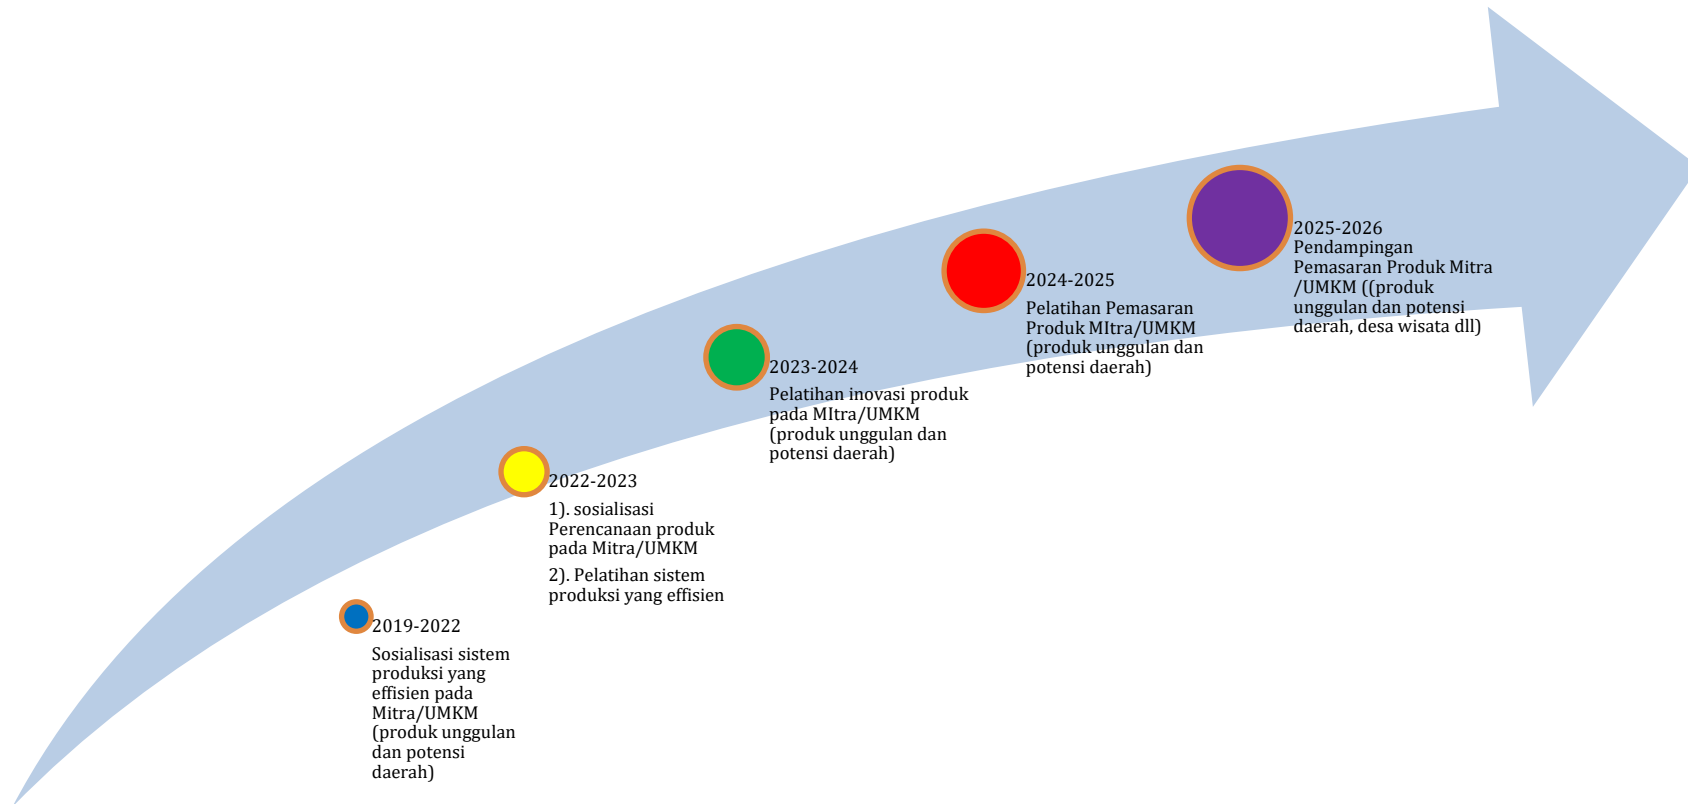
2019-2022

Sosialisasi sistem produksi yang effisien pada Mitra/UMKM (produk unggulan dan potensi daerah)

2022-2023

1). sosialisasi Perencanaan produk pada Mitra/UMKM

2). Pelatihan sistem produksi yang effisien

2023-2024

Pelatihan inovasi produk pada MItra/UMKM (produk unggulan dan potensi daerah)

2024-2025

Pelatihan Pemasaran Produk MItra/UMKM (produk unggulan dan potensi daerah)

2025-2026

Pendampingan Pemasaran Produk Mitra /UMKM ((produk unggulan dan potensi daerah, desa wisata dll)